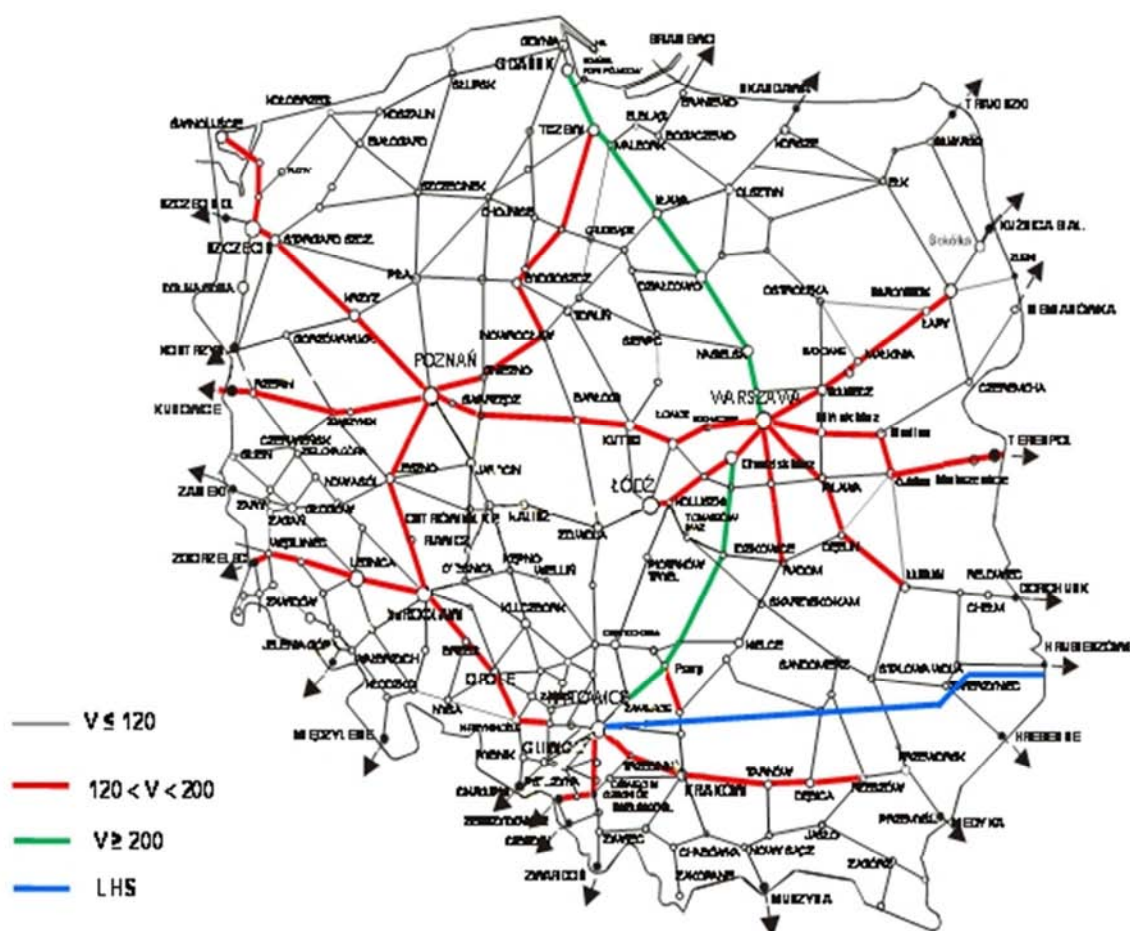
GDAŃSK
GDYNIA
BRANIEWO
KALININGRAD
TRAKISZKI
KOŁOBRZEG
KOSZALIN
SŁUPSK
ELBLĄG
ŚWINOUJŚCIE
TCZEW
MALBORK
SZCZECINEK
IŁAWA
OLSZTYN
EŁK
SUWAŁKI
KUŹNICA BIAŁ.
SZCZECIN
STARGARD SZCZ.
CHOJNICE
Sokółka
BYDGOSZCZ
PIŁA
DZIAŁDOWO
OSTROŁĘKA
BIAŁYSTOK
ŁAPY
SIEMIANÓWKA
KOSTRZYN
KRZYŻ
TORUŃ
INOWROCŁAW
POZNAŃ
GNIEZNO
NASIELSK
WARSZAWA
CZEREMCHA
RZEPIN
KUNOWICE
ZBĄSZYNEK
KUTNO
ŁOWICZ
Mińsk Maz.
TERESPOL
ŁÓDŹ
ZAGAŃ
ŻARY
ZIELONA GÓRA
NOWA SÓL
LESZNO
JAROCIN
KALISZ
KOLUSZKI
TOMASZÓW MAZ.
RADOM
DĘBLIN
ŁUKÓW
Małaszewicze
ZGORZELEC
WĘGLINIEC
LEGNICA
WROCŁAW
OSTRÓW WLKP.
WIELUŃ
PIOTRKÓW TRYB.
SKARŻYSKO KAM.
LUBLIN
DOROHUSK
CHEŁM
JELENIA GÓRA
WAŁBRZYCH
KŁODZKO
BRZEG
OPOLE
KLUCZBORK
CZĘSTOCHOWA
KIELCE
SANDOMIERZ
STALOWA WOLA
HRUBIESZÓW
ZAWIERCIE
KATOWICE
MIĘDZYLESIE
NYSA
GLIWICE
RYBNIK
KRAKÓW
TARNÓW
DĘBICA
RZESZÓW
PRZEWORSK
HREBENNE
CHAŁUPKI
ZEBRZYDOWICE
ZWARDOŃ
ZAKOPANE
NOWY SĄCZ
CHABÓWKA
MUSZYNA
JASŁO
ZAGÓRZ
PRZEMYŚL
MEDYKA
$V \leq 120$
$120 < V < 200$
$V \geq 200$
LHS